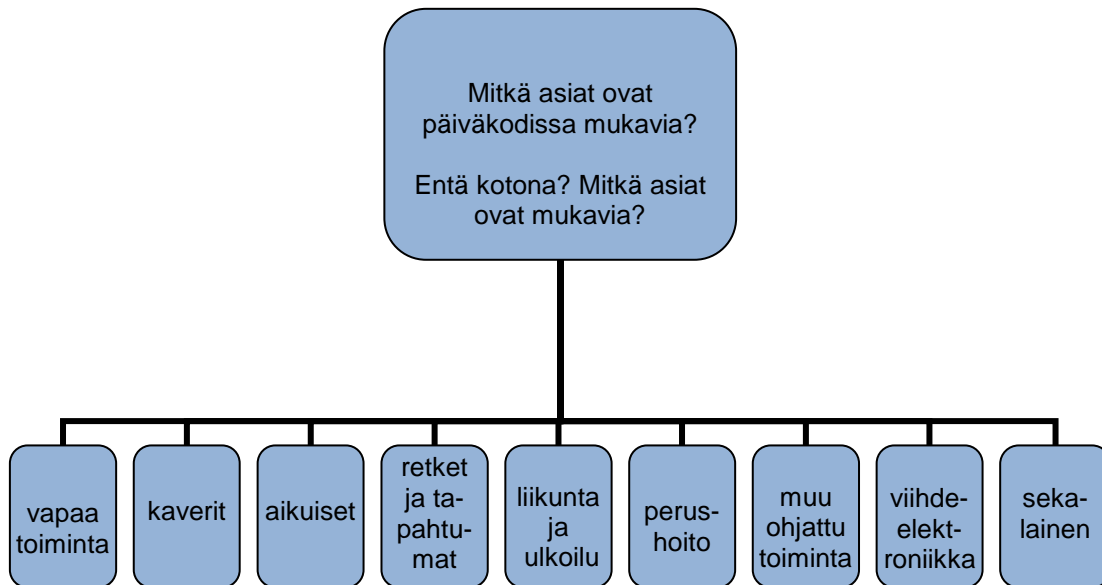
Mitkä asiat ovat päiväkodissa mukavia?

Entä kotona? Mitkä asiat ovat mukavia?

vapaa toiminta

kaverit

aikuiset

retket ja tapahtumat

liikunta ja ulkoilu

perushoito

muu ohjattu toiminta

viihdeelektroniikka

sekalainen